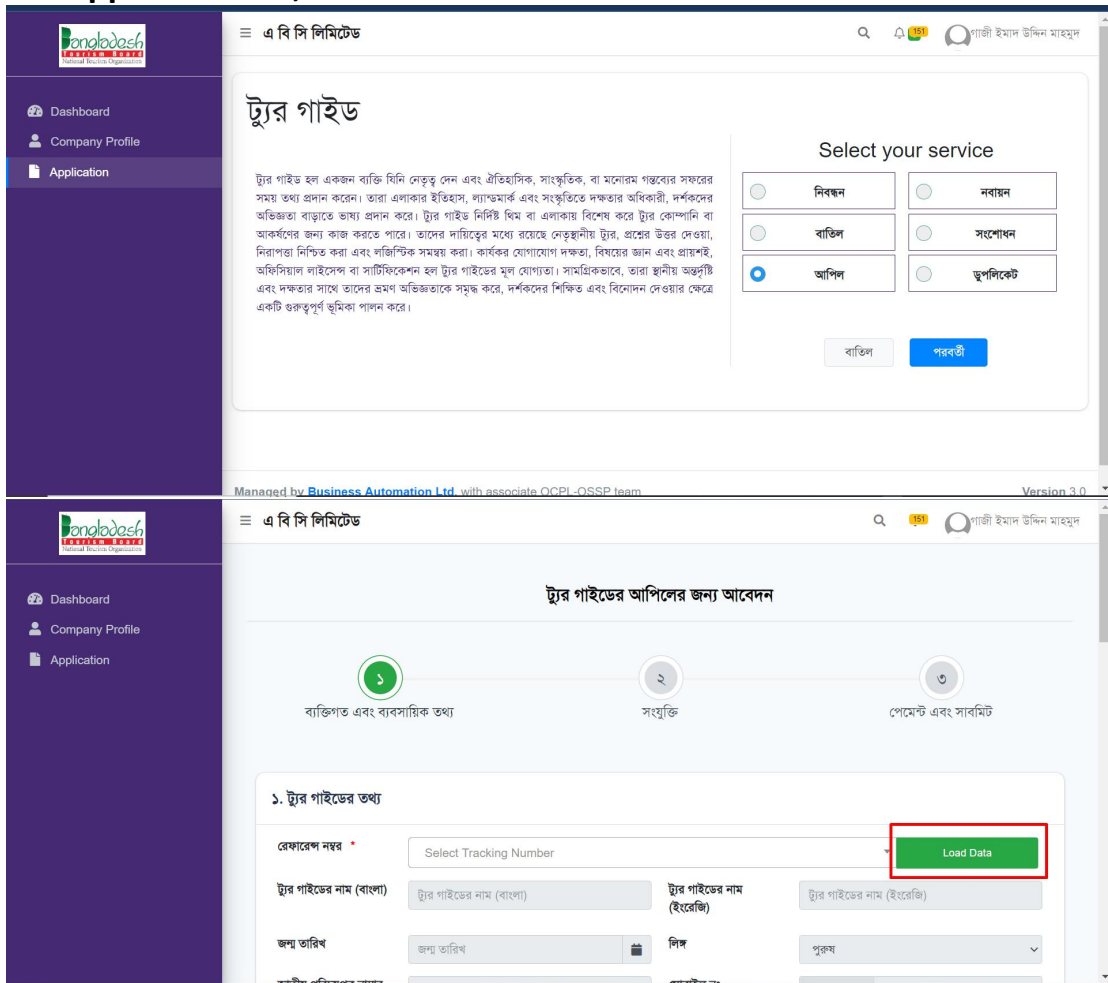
Bangladesh
Tourism Board
National Tourism Organization

Dashboard
Company Profile
Application

≡ এ বি সি লিমিটেড

151 গাজী ইমাদ উদ্দিন মাহমুদ

ট্যুর গাইড

ট্যুর গাইড হল একজন ব্যক্তি যিনি নেতৃত্ব দেন এবং ঐতিহাসিক, সাংস্কৃতিক, বা মনোরম গন্তব্যের সফরের সময় তথ্য প্রদান করেন। তারা এলাকার ইতিহাস, ল্যান্ডমার্ক এবং সংস্কৃতিতে দক্ষতার অধিকারী, দর্শকদের অভিজ্ঞতা বাড়াতে ভাষ্য প্রদান করে। ট্যুর গাইড নির্দিষ্ট থিম বা এলাকায় বিশেষ করে ট্যুর কোম্পানি বা আকর্ষণের জন্য কাজ করতে পারে। তাদের দায়িত্বের মধ্যে রয়েছে নেতৃস্থানীয় ট্যুর, প্রশ্নের উত্তর দেওয়া, নিরাপত্তা নিশ্চিত করা এবং লজিস্টিক সমন্বয় করা। কার্যকর যোগাযোগ দক্ষতা, বিষয়ের জ্ঞান এবং প্রায়শই, অফিসিয়াল লাইসেন্স বা সার্টিফিকেশন হল ট্যুর গাইডের মূল যোগ্যতা। সামগ্রিকভাবে, তারা স্থানীয় অন্তর্দৃষ্টি এবং দক্ষতার সাথে তাদের ভ্রমণ অভিজ্ঞতাকে সমৃদ্ধ করে, দর্শকদের শিক্ষিত এবং বিনোদন দেওয়ার ক্ষেত্রে একটি গুরুত্বপূর্ণ ভূমিকা পালন করে।

Select your service

নিবন্ধন
নবায়ন
বাতিল
সংশোধন
আপিল
ডুপলিকেট

বাতিল
পরবর্তী

Managed by Business Automation Ltd. with associate OCPL-OSSP team
Version 3.0

Bangladesh
Tourism Board
National Tourism Organization

Dashboard
Company Profile
Application

≡ এ বি সি লিমিটেড

151 গাজী ইমাদ উদ্দিন মাহমুদ

ট্যুর গাইডের আপিলের জন্য আবেদন

১
ব্যক্তিগত এবং ব্যবসায়িক তথ্য
২
সংযুক্তি
৩
পেমেন্ট এবং সাবমিট

১. ট্যুর গাইডের তথ্য

রেফারেন্স নম্বর *
Select Tracking Number
Load Data

ট্যুর গাইডের নাম (বাংলা)
ট্যুর গাইডের নাম (বাংলা)
ট্যুর গাইডের নাম (ইংরেজি)
ট্যুর গাইডের নাম (ইংরেজি)

জন্ম তারিখ
জন্ম তারিখ
লিঙ্গ
পুরুষ